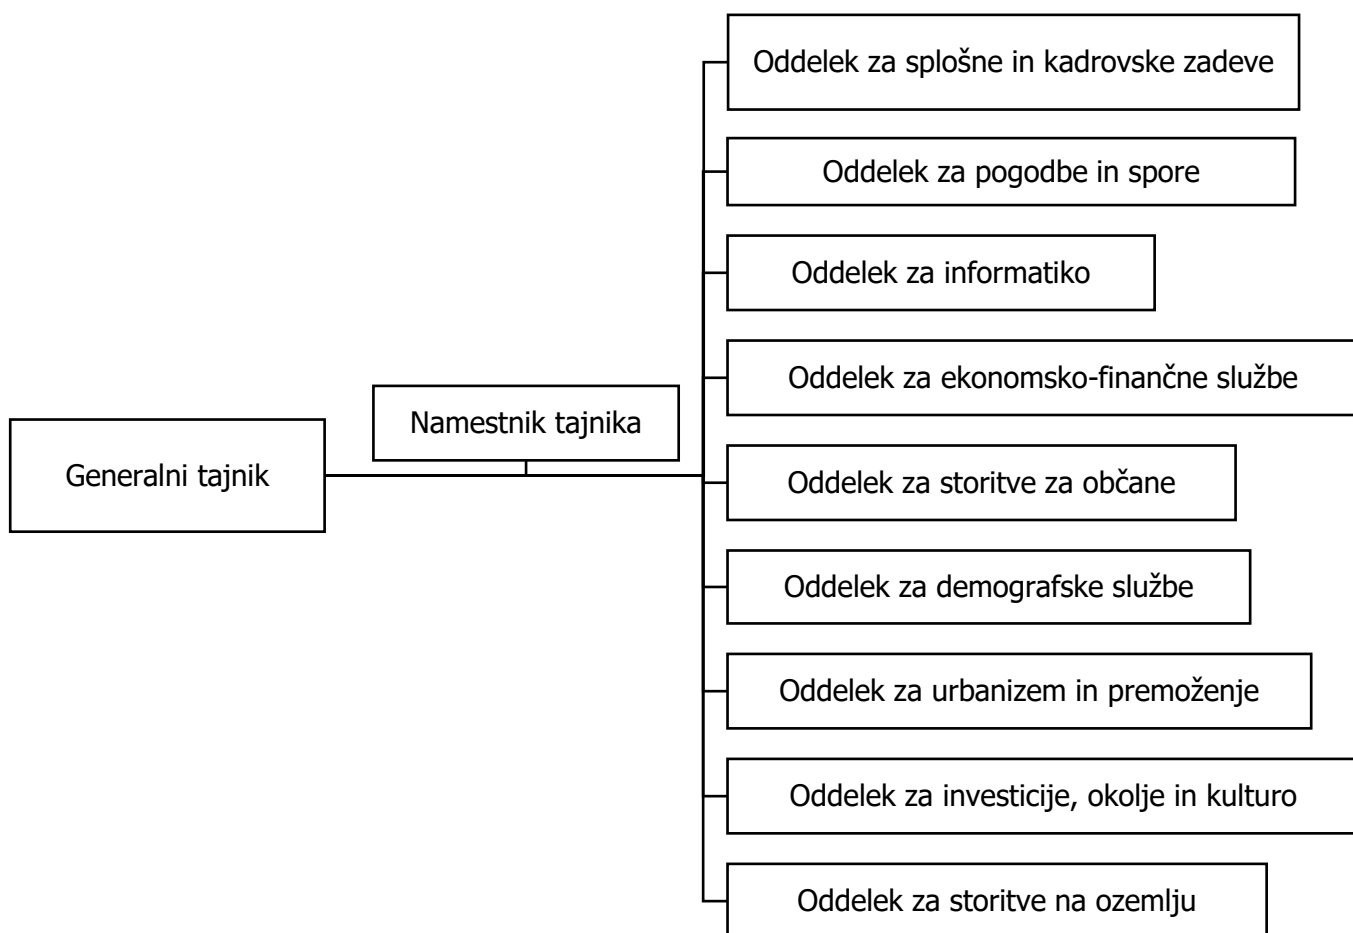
Generalni tajnik

Namestnik tajnika

Oddelek za splošne in kadrovske zadeve

Oddelek za pogodbe in spore

Oddelek za informatiko

Oddelek za ekonomsko-finančne službe

Oddelek za storitve za občane

Oddelek za demografske službe

Oddelek za urbanizem in premoženje

Oddelek za investicije, okolje in kulturo

Oddelek za storitve na ozemlju